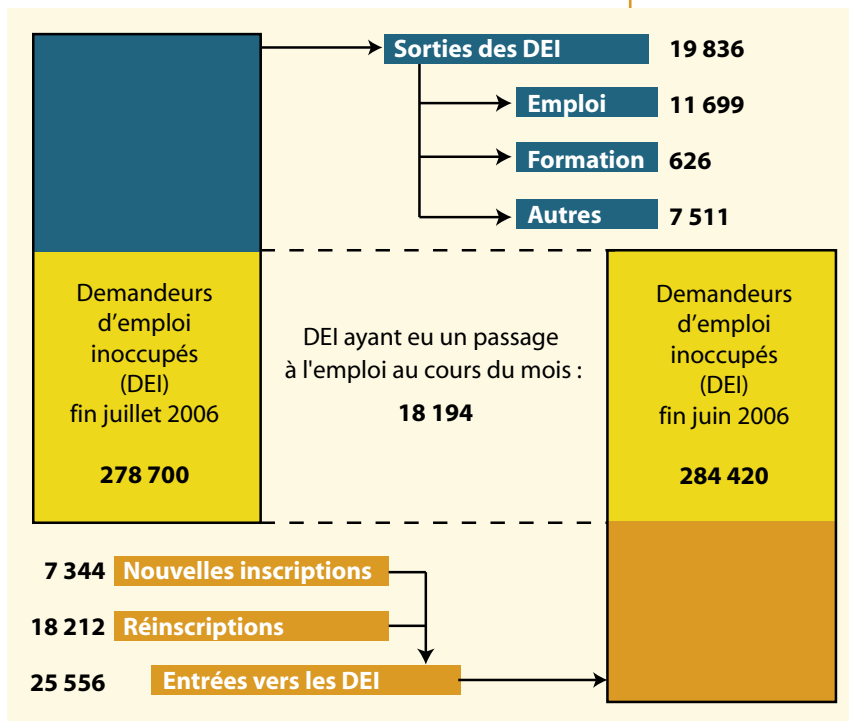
Sorties des DEI 19 836

Emploi 11 699

Formation 626

Autres 7 511

Demandeurs d’emploi inoccupés (DEI) fin juillet 2006

278 700

DEI ayant eu un passage à l'emploi au cours du mois :

18 194

Demandeurs d’emploi inoccupés (DEI) fin juin 2006

284 420

7 344 Nouvelles inscriptions

18 212 Réinscriptions

25 556 Entrées vers les DEI